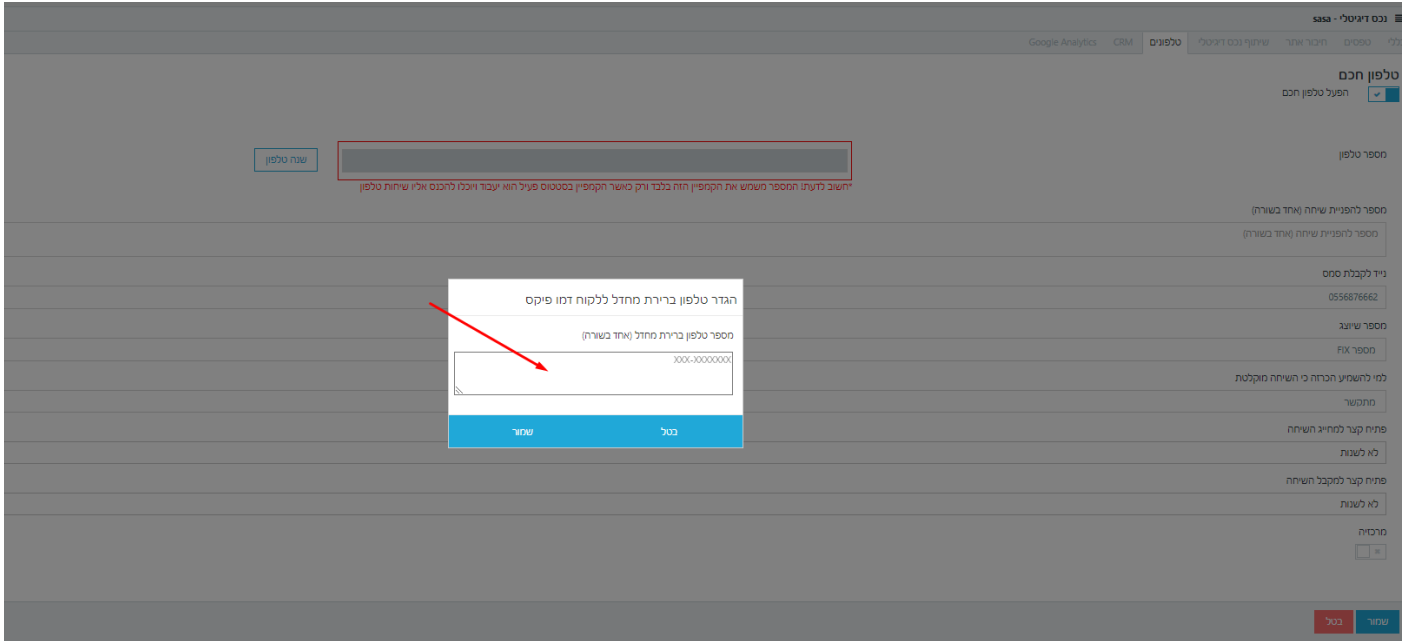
נכס דיגיטלי - sasa

כללי | טפסים | חיבור אתר | שיתוף נכס דיגיטלי | טלפונים | CRM | Google Analytics

טלפון חכם
הפעל טלפון חכם

מספר טלפון
שנה טלפון
*חשוב לדעת! המספר משמש את הקמפיין הזה בלבד ורק כאשר הקמפיין בסטטוס פעיל הוא יעבוד ויוכלו להכנס אליו שיחות טלפון

מספר להפניית שיחה (אחד בשורה)
מספר להפניית שיחה (אחד בשורה)

נייד לקבלת סמס
0556876662

מספר שיווק
מספר FIX

למי להשמיע הכרזה כי השיחה מוקלטת
מתקשר

פתיח קצר למחייג השיחה
לא לשנות

פתיח קצר למקבל השיחה
לא לשנות

מרכזיה

הגדר טלפון ברירת מחדל ללקוח דמו פיקס
מספר טלפון ברירת מחדל (אחד בשורה)
XXX-XXXXXXX
בטל
שמור

שמור
בטל